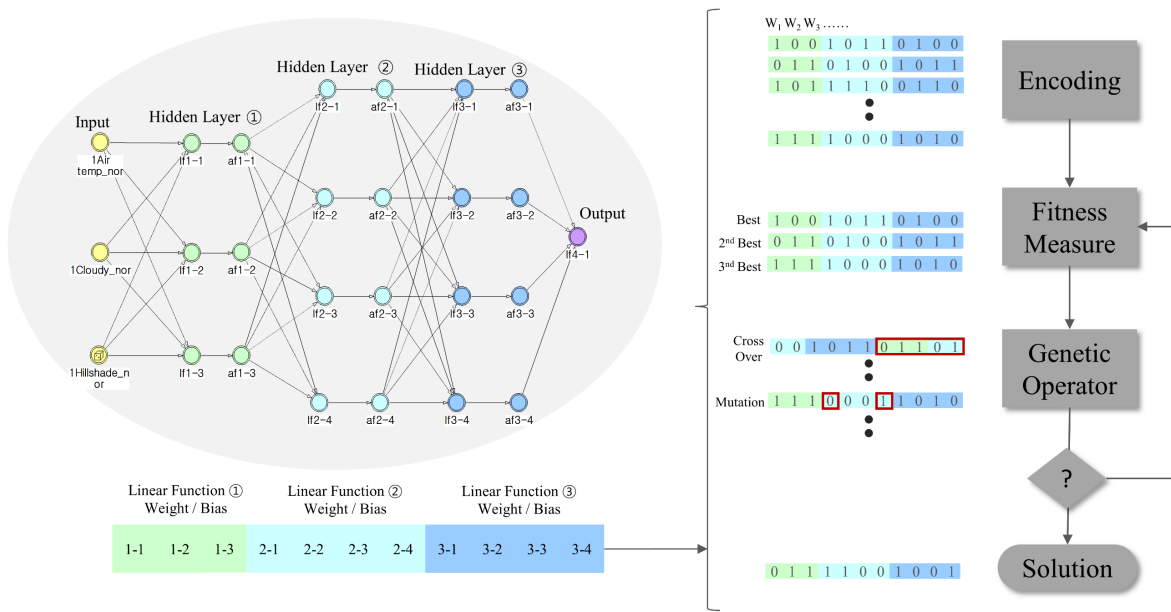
Input

Hidden Layer ①

Hidden Layer ②

Hidden Layer ③

Output

1Air temp_nor

1Cloudy_nor

1Hillshade_nor

lf1-1 af1-1

lf1-2 af1-2

lf1-3 af1-3

lf2-1 af2-1

lf2-2 af2-2

lf2-3 af2-3

lf2-4 af2-4

lf3-1 af3-1

lf3-2 af3-2

lf3-3 af3-3

lf3-4 af3-4

lf4-1

Linear Function ① Weight / Bias

Linear Function ② Weight / Bias

Linear Function ③ Weight / Bias

| 1-1 | 1-2 | 1-3 | 2-1 | 2-2 | 2-3 | 2-4 | 3-1 | 3-2 | 3-3 | 3-4 |
|---|---|---|---|---|---|---|---|---|---|---|

$W_1$ $W_2$ $W_3$ ……

1 0 0 1 0 1 1 0 1 0 0

0 1 1 0 1 0 0 1 0 1 1

1 0 1 1 1 1 0 0 1 1 0

1 1 1 1 0 0 0 1 0 1 0

Encoding

Best 1 0 0 1 0 1 1 0 1 0 0

2nd Best 0 1 1 0 1 0 0 1 0 1 1

3nd Best 1 1 1 1 0 0 0 1 0 1 0

Fitness Measure

Cross Over 0 0 1 0 1 1 0 1 1 0 1

Mutation 1 1 1 0 0 0 1 1 0 1 0

Genetic Operator

?

0 1 1 1 1 0 0 1 0 0 1

Solution